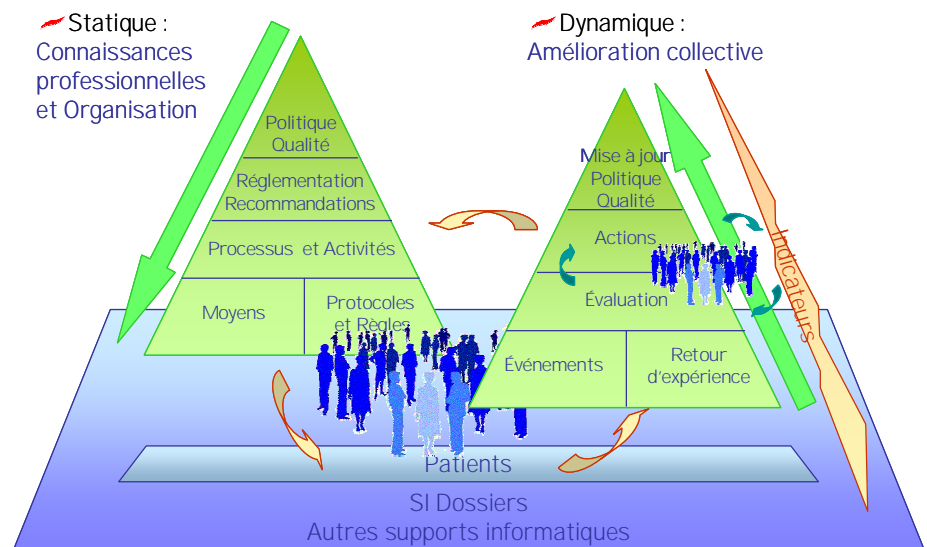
Statique :
Connaissances professionnelles et Organisation

Dynamique :
Amélioration collective

Politique Qualité

Réglementation Recommandations

Processus et Activités

Moyens

Protocoles et Règles

Mise à jour Politique Qualité

Actions

Évaluation

Événements

Retour d'expérience

Indicateurs

Patients

SI Dossiers
Autres supports informatiques